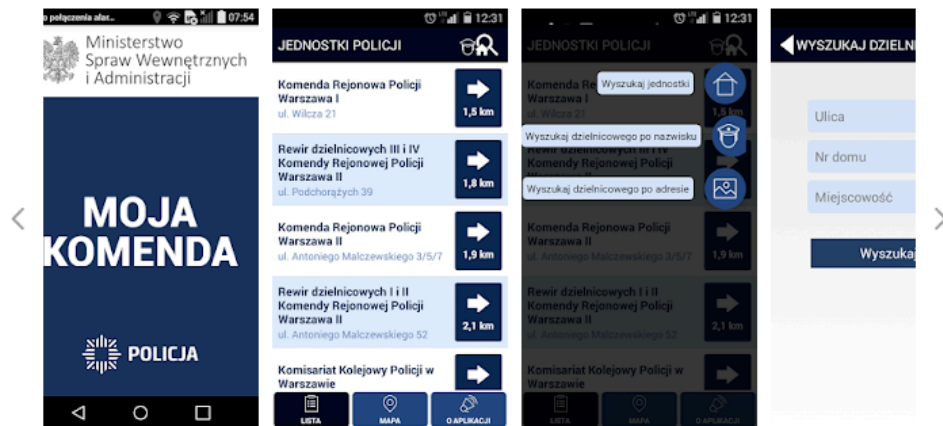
o połączenia alar... 07:54

Ministerstwo Spraw Wewnętrznych i Administracji

MOJA KOMENDA

POLICJA

12:31

JEDNOSTKI POLICJI

Komenda Rejonowa Policji Warszawa I
ul. Wilcza 21
1,5 km

Rewir dzielnicowych III i IV Komendy Rejonowej Policji Warszawa II
ul. Podchorążych 39
1,8 km

Komenda Rejonowa Policji Warszawa II
ul. Antoniego Malczewskiego 3/5/7
1,9 km

Rewir dzielnicowych I i II Komendy Rejonowej Policji Warszawa II
ul. Antoniego Malczewskiego 52
2,1 km

Komisariat Kolejowy Policji w Warszawie

LISTA
MAPA
O APLIKACJI

12:31

JEDNOSTKI POLICJI

Wyszukaj jednostki
Wyszukaj dzielnicowego po nazwisku
Wyszukaj dzielnicowego po adresie

Komenda Rejonowa Policji Warszawa II
ul. Antoniego Malczewskiego 3/5/7
1,9 km

Rewir dzielnicowych I i II Komendy Rejonowej Policji Warszawa II
2,1 km

Komisariat Kolejowy Policji w Warszawie

LISTA
MAPA
O APLIKACJI

WYSZUKAJ DZIELN

Ulica
Nr domu
Miejscowość

Wyszukaj